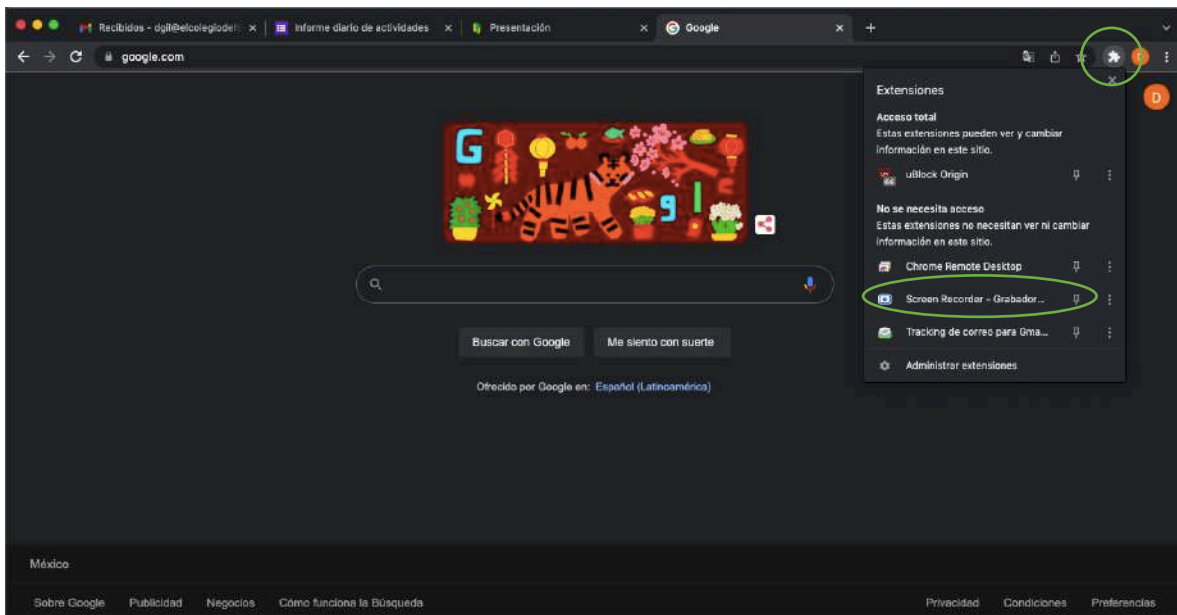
Recibidos - dgil@elcolegiodel ×
Informe diario de actividades ×
Presentación ×
Google ×
+

google.com

Extensiones

Acceso total
Estas extensiones pueden ver y cambiar información en este sitio.

uBlock Origin

No se necesita acceso
Estas extensiones no necesitan ver ni cambiar información en este sitio.

Chrome Remote Desktop

Screen Recorder - Grabador...

Tracking de correo para Gma...

Administrar extensiones

D

Buscar con Google
Me siento con suerte

Ofrecido por Google en: Español (Latinoamérica)

México

Sobre Google Publicidad Negocios Cómo funciona la Búsqueda

Privacidad Condiciones Preferencias